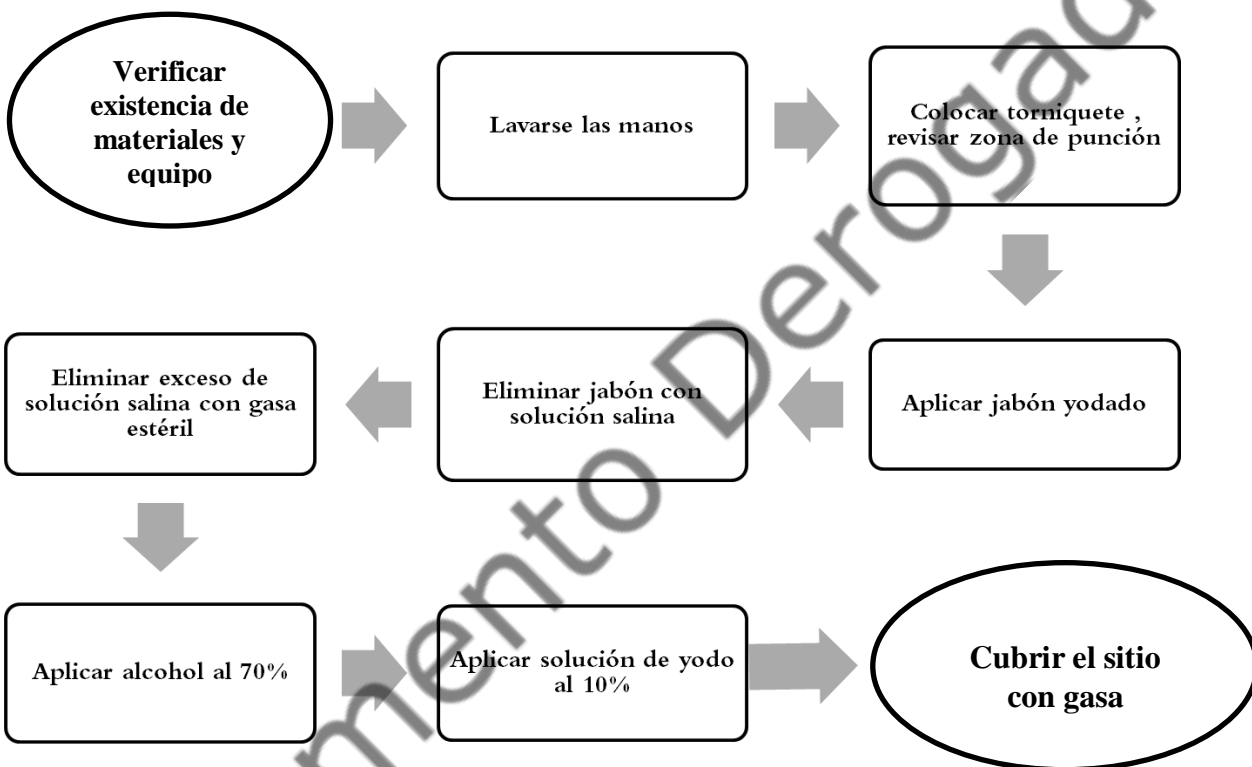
Verificar existencia de materiales y equipo

Lavarse las manos

Colocar torniquete , revisar zona de punción

Aplicar jabón yodado

Eliminar jabón con solución salina

Eliminar exceso de solución salina con gasa estéril

Aplicar alcohol al 70%

Aplicar solución de yodo al 10%

Cubrir el sitio con gasa

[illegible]mento Derogad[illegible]